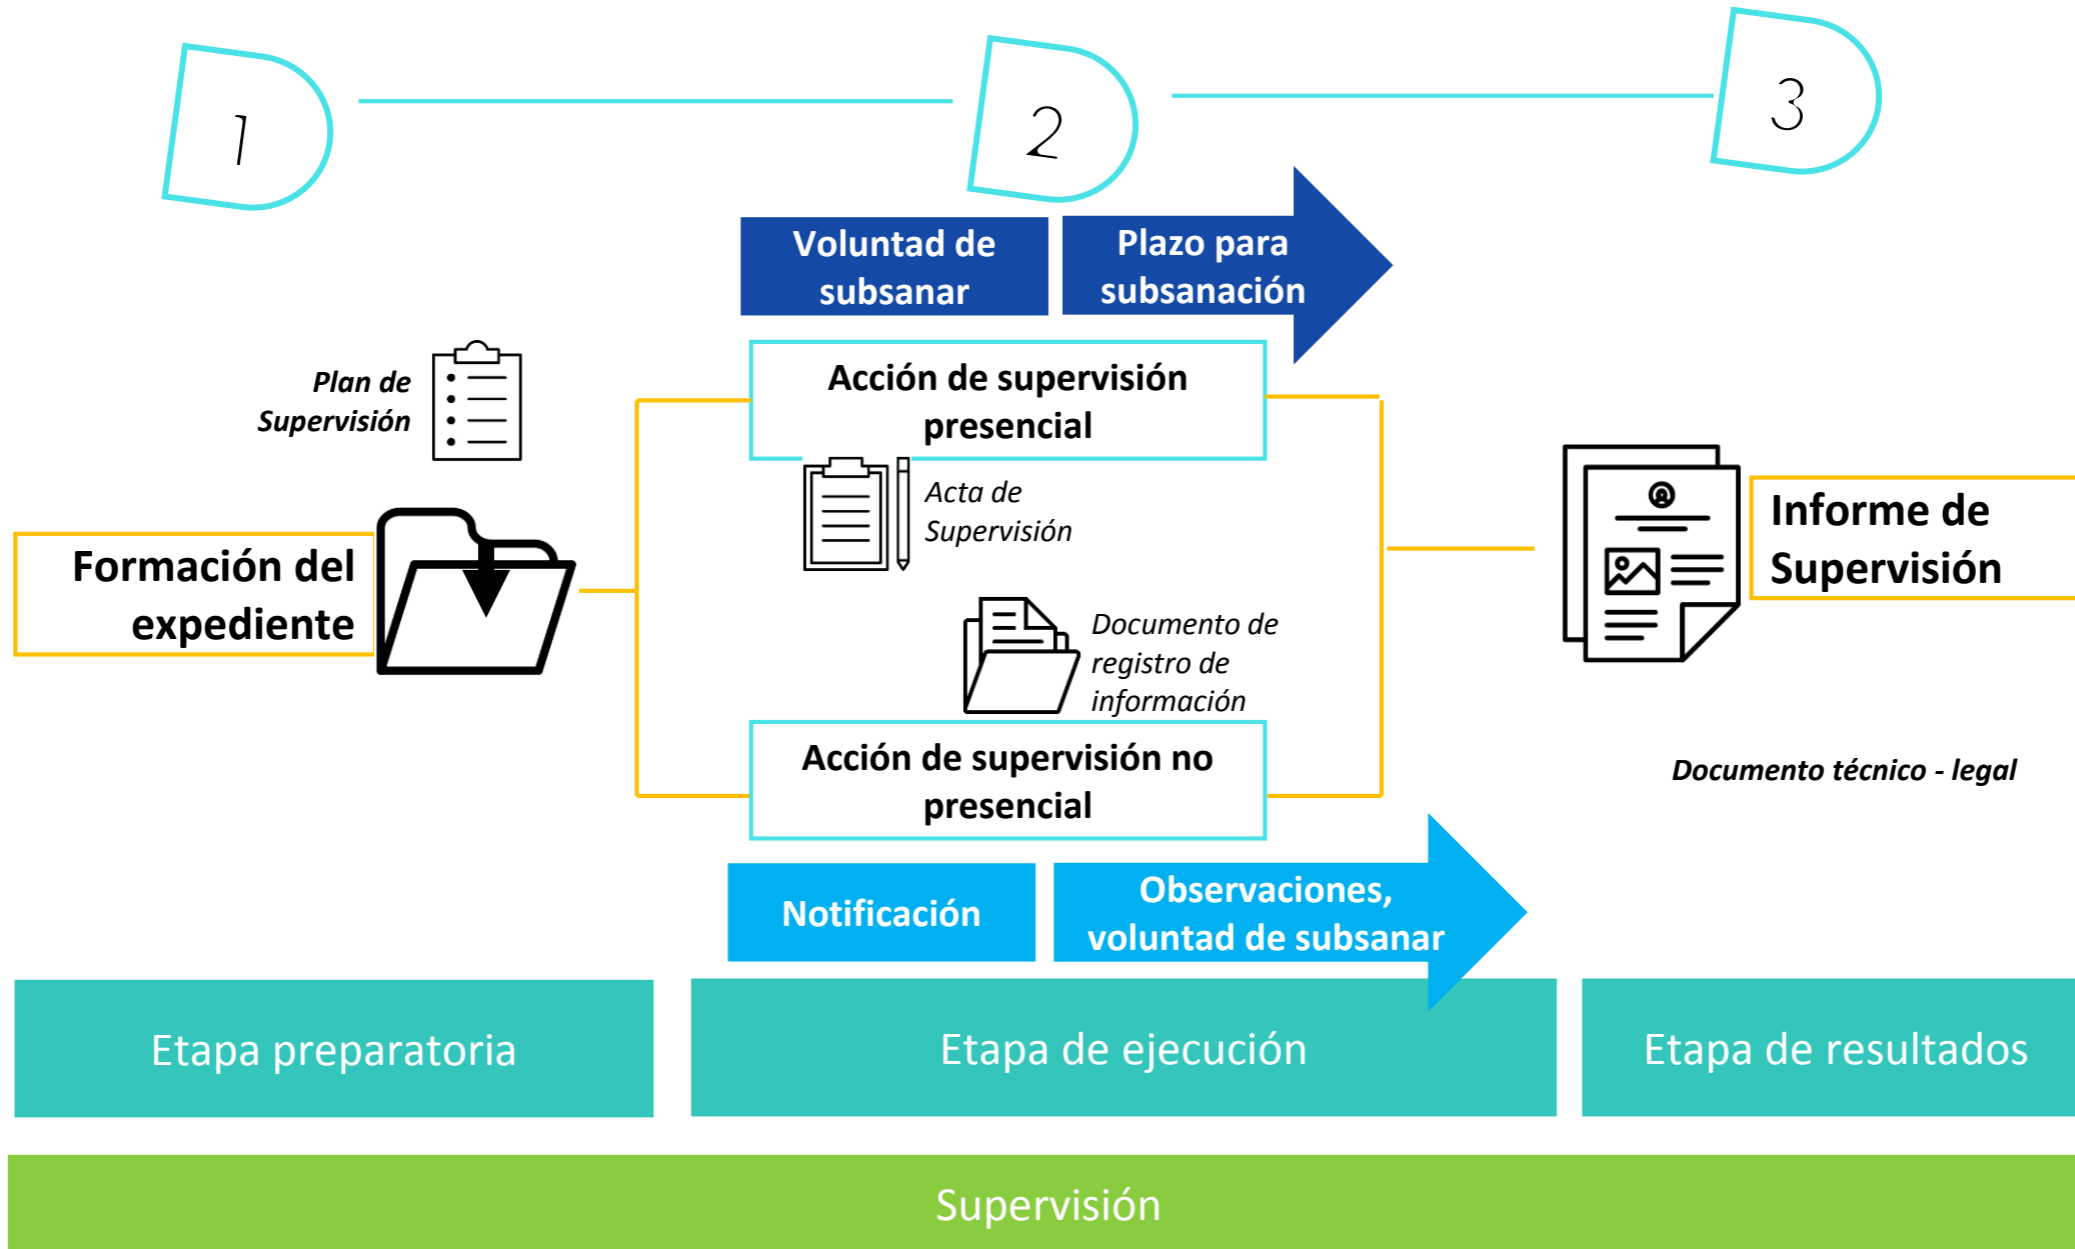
1

2

3

Voluntad de subsanar

Plazo para subsanación

Plan de Supervisión

Acción de supervisión presencial

Acta de Supervisión

Formación del expediente

Documento de registro de información

Informe de Supervisión

Acción de supervisión no presencial

Documento técnico - legal

Notificación

Observaciones, voluntad de subsanar

Etapa preparatoria

Etapa de ejecución

Etapa de resultados

Supervisión